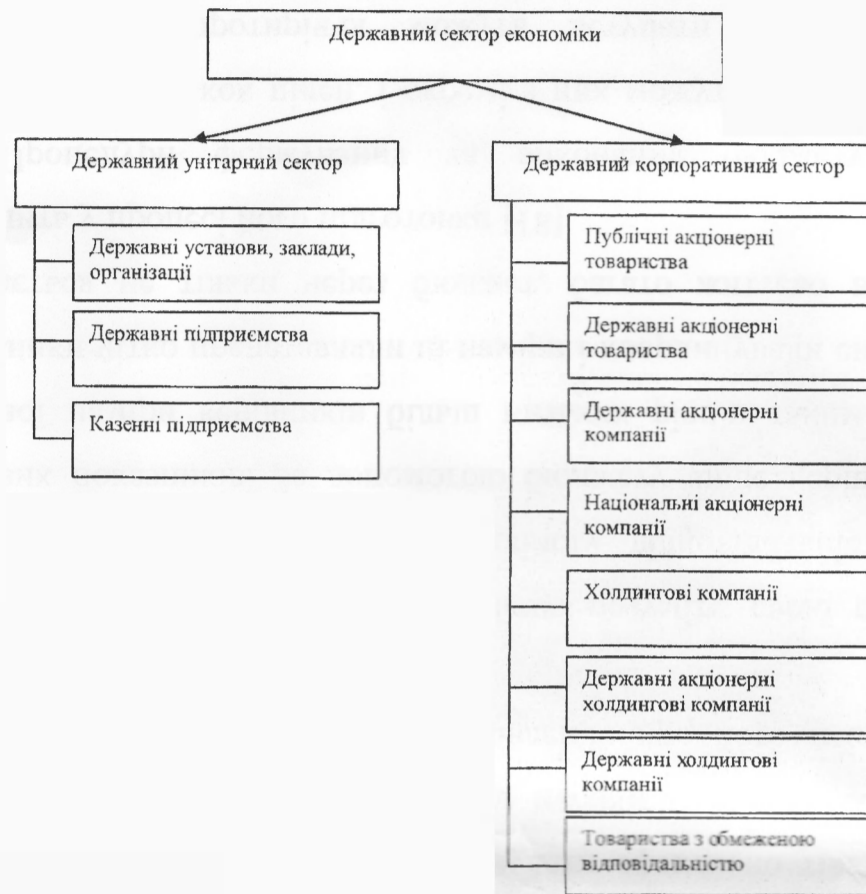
Державний сектор економіки

Державний унітарний сектор

Державні установи, заклади, організації

Державні підприємства

Казенні підприємства

Державний корпоративний сектор

Публічні акціонерні товариства

Державні акціонерні товариства

Державні акціонерні компанії

Національні акціонерні компанії

Холдингові компанії

Державні акціонерні холдингові компанії

Державні холдингові компанії

Товариства з обмеженою відповідальністю